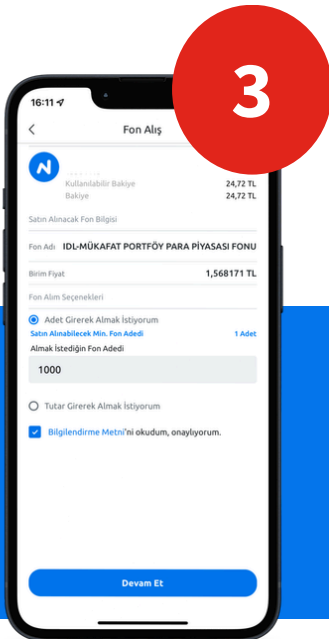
3

16:11

Fon Alış

Kullanılabilir Bakiye 24,72 TL
Bakiye 24,72 TL

Satın Alınacak Fon Bilgisi

Fon Adı IDL-MÜKAFAT PORTFÖY PARA PİYASASI FONU

Birim Fiyat 1,568171 TL

Fon Alım Seçenekleri

Adet Girerek Almak İstiyorum
Satın Alınabilecek Min. Fon Adedi 1 Adet
Almak İstediğin Fon Adedi
1000

Tutar Girerek Almak İstiyorum

Bilgilendirme Metni'ni okudum, onaylıyorum.

Devam Et